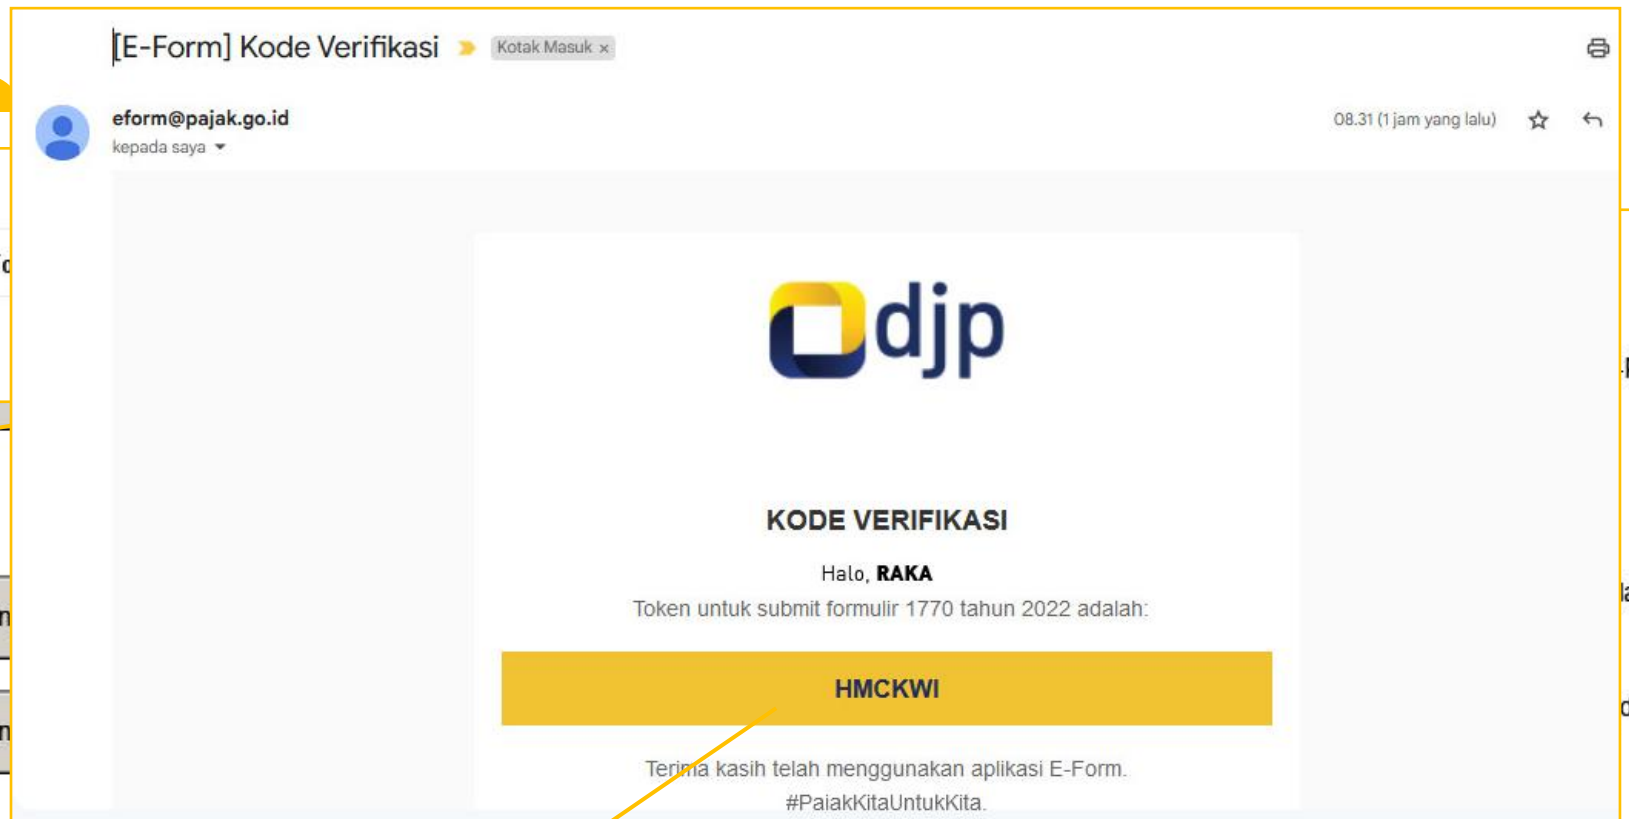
[E-Form] Kode Verifikasi Kotak Masuk ×

eform@pajak.go.id
kepada saya

08.31 (1 jam yang lalu)

djp

KODE VERIFIKASI

Halo, **RAKA**
Token untuk submit formulir 1770 tahun 2022 adalah:

HMCKWI

Terima kasih telah menggunakan aplikasi E-Form.
#PajakKitaUntukKita.